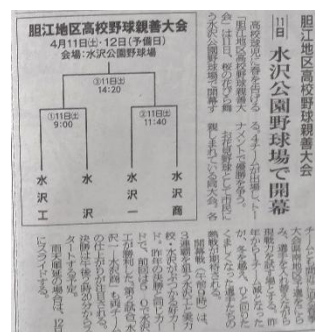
胆江地区高校野球親善大会
4月11日(土)・12日(予備日)
会場：水沢公園野球場

③11日(土)
14:20

①11日(土)
9:00

②11日(土)
11:40

水沢工
水沢
水沢一
水沢商

11日
胆江地区高校野球親善大会
水沢公園野球場で開幕

高校野球に春を告げる「胆江地区高校野球親善大会」は11日、桜の名所として市民に親しまれている奥州市の水沢公園野球場で開幕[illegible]